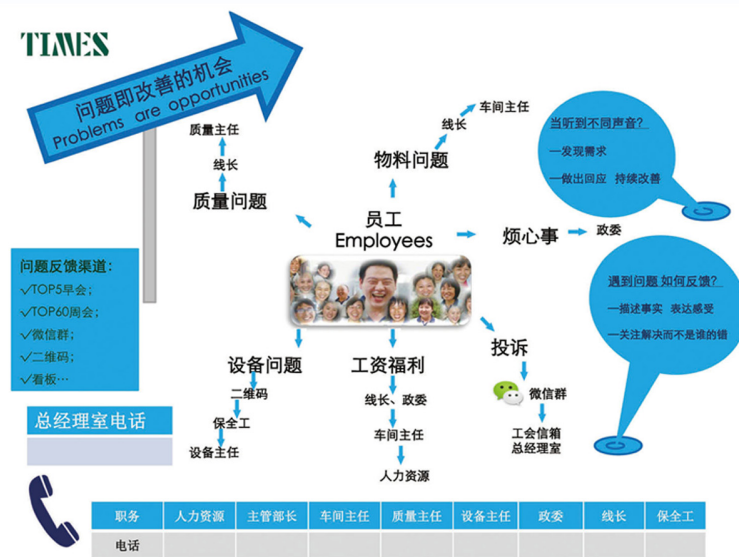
TIMES

问题即改善的机会
Problems are opportunities

质量主任
线长
质量问题

车间主任
线长
物料问题

当听到不同声音?
—发现需求
—做出回应 持续改善

员工
Employees

烦心事
政委

问题反馈渠道:
✓TOP5早会;
✓TOP60周会;
✓微信群;
✓二维码;
✓看板…

遇到问题 如何反馈?
—描述事实 表达感受
—关注解决而不是谁的错

设备问题
二维码
保全工
设备主任

工资福利
线长、政委
车间主任
人力资源

投诉
微信群
工会信箱
总经理室

总经理室电话

| 职务 | 人力资源 | 主管部长 | 车间主任 | 质量主任 | 设备主任 | 政委 | 线长 | 保全工 |
|---|---|---|---|---|---|---|---|---|
| 电话 | | | | | | | | |